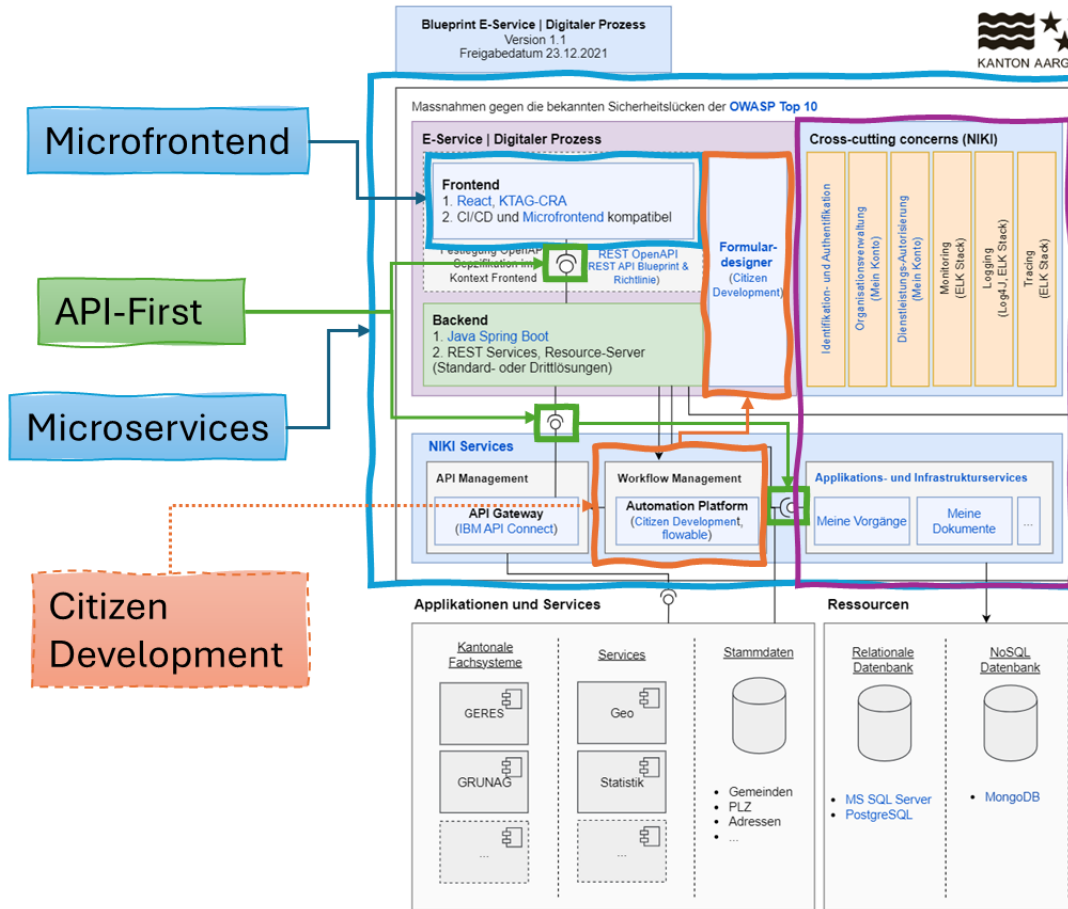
Blueprint E-Service | Digitaler Prozess
Version 1.1
Freigabedatum 23.12.2021

KANTON AARG

Microfrontend

API-First

Microservices

Citizen Development

Massnahmen gegen die bekannten Sicherheitslücken der OWASP Top 10

E-Service | Digitaler Prozess

Frontend
1. React, KTAG-CRA
2. CI/CD und Microfrontend kompatibel

Festlegung OpenAPI Spezifikation im Kontext Frontend

REST OpenAPI
REST API Blueprint & Richtlinie)

Formular-designer
(Citizen Development)

Backend
1. Java Spring Boot
2. REST Services, Resource-Server (Standard- oder Drittlösungen)

Cross-cutting concerns (NIKI)

Identifikation- und Authentifikation

Organisationsverwaltung (Mein Konto)

Dienstleistungs-Autorisierung (Mein Konto)

Monitoring (ELK Stack)

Logging (Log4J, ELK Stack)

Tracing (ELK Stack)

NIKI Services

API Management

API Gateway
(IBM API Connect)

Workflow Management

Automation Platform
(Citizen Development, flowable)

Applikations- und Infrastrukturservices

Meine Vorgänge

Meine Dokumente

...

Applikationen und Services

Kantonale Fachsysteme

GERES

GRUNAG

...

Services

Geo

Statistik

...

Stammdaten

• Gemeinden
• PLZ
• Adressen
• ...

Ressourcen

Relationale Datenbank

• MS SQL Server
• PostgreSQL

NoSQL Datenbank

• MongoDB